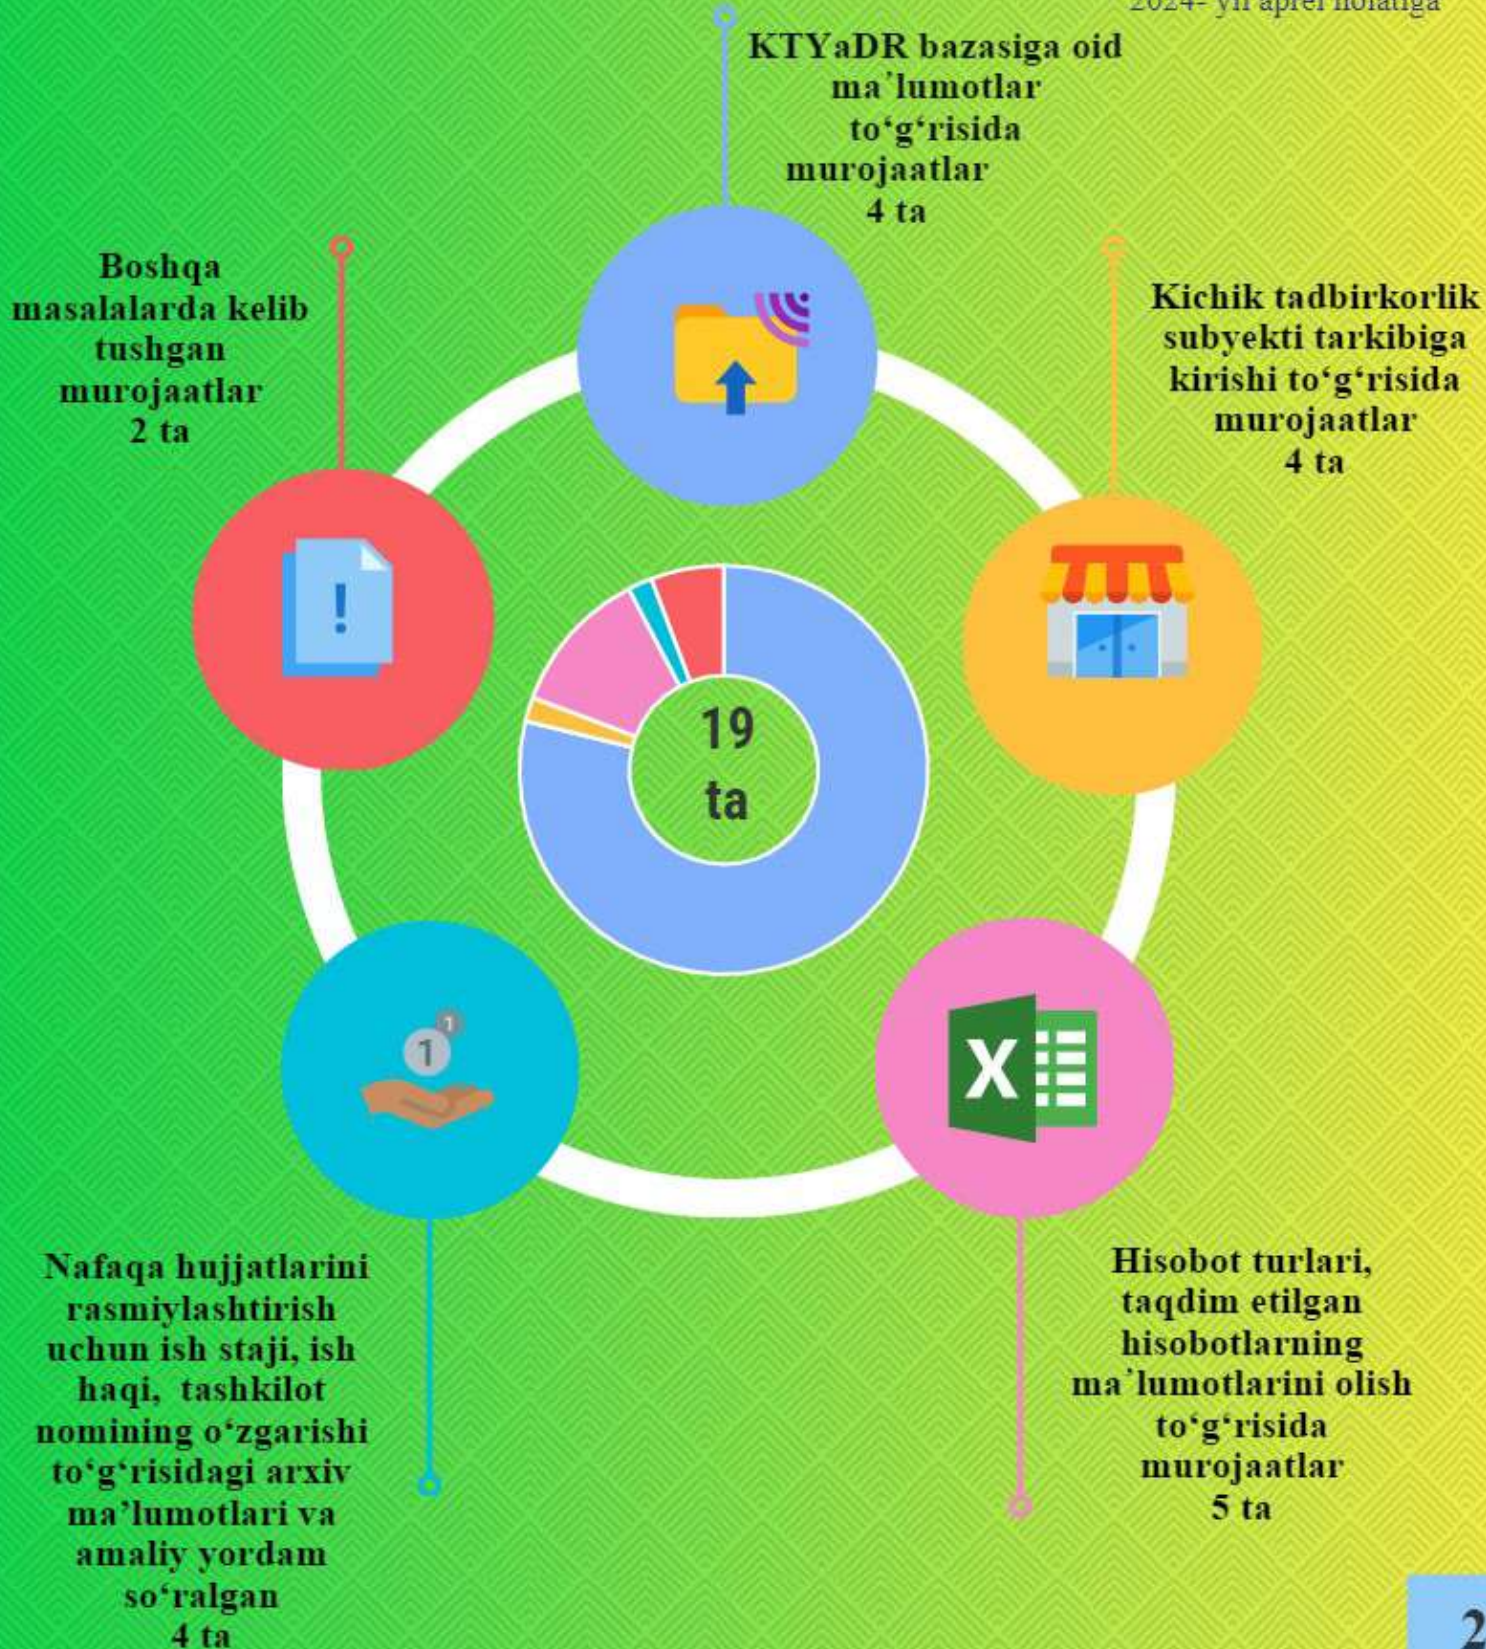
2024- yil aprel holatiga

KTYaDR bazasiga oid ma’lumotlar to‘g‘risida murojaatlar
4 ta

Boshqa masalalarda kelib tushgan murojaatlar
2 ta

Kichik tadbirkorlik subyekti tarkibiga kirishi to‘g‘risida murojaatlar
4 ta

19 ta

1

Nafaqa hujjatlarini rasmiylashtirish uchun ish staji, ish haqi, tashkilot nomining o‘zgarishi to‘g‘risidagi arxiv ma’lumotlari va amaliy yordam so‘ralgan
4 ta

Hisobot turlari, taqdim etilgan hisobotlarning ma’lumotlarini olish to‘g‘risida murojaatlar
5 ta

2